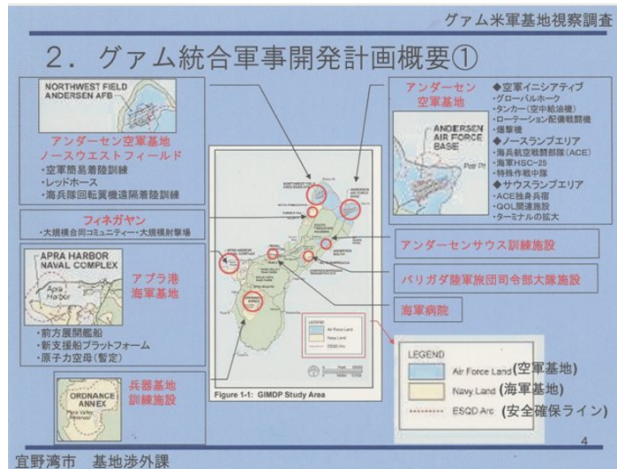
グァム米軍基地視察調査

2．グァム統合軍事開発計画概要①

NORTHWEST FIELD ANDERSEN AFB

アンダーセン空軍基地
ノースウエストフィールド
・空軍簡易着陸訓練
・レッドホース
・海兵隊回転翼機進隔着陸訓練

フィネガヤン
・大規模合同コミュニティー・大規模射撃場

APRA HARBOR NAVAL COMPLEX

Apra Harbor

アプラ港
海軍基地

・前方展開艦船
・新支援船プラットフォーム
・原子力空母（暫定）

ORDNANCE ANNEX

兵器基地
訓練施設

アンダーセン
空軍基地

ANDERSEN AIR FORCE BASE

◆空軍イニシアティブ
・グローバルホーク
・タンカー（空中給油機）
・ローテーション配備戦闘機
・爆撃機
◆ノースランプエリア
・海兵航空戦闘部隊（ACE）
・海軍HSC−25
・特殊作戦中隊
◆サウスランプエリア
・ACE独身兵宿
・QOL関連施設
・ターミナルの拡大

アンダーセンサウス訓練施設

バリガダ陸軍旅団司令部大隊施設

海軍病院

Figure 1-1: GIMDP Study Area

LEGEND
Air Force Land（空軍基地）
Navy Land（海軍基地）
ESQD Arc（安全確保ライン）

4

宜野湾市　基地渉外課